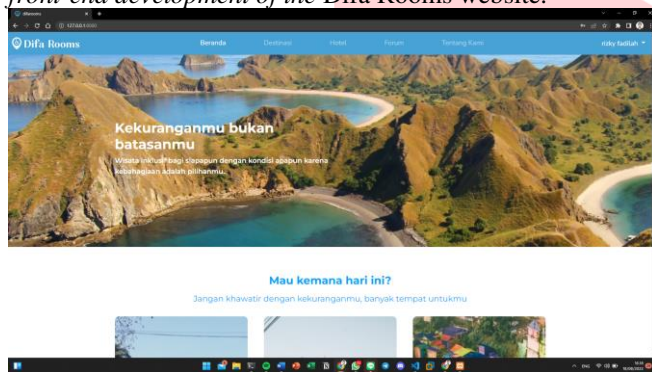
front-end development of the Difa Rooms website.

Difa Rooms

Beranda Destinasi Hotel Forum Tentang Kami

rizky fadilah

Kekuranganmu bukan batasanmu

Wisata inklusif bagi siapapun dengan kondisi apapun karena kebahagiaan adalah pilihanmu.

Mau kemana hari ini?

Jangan khawatir dengan kekuranganmu, banyak tempat untukmu